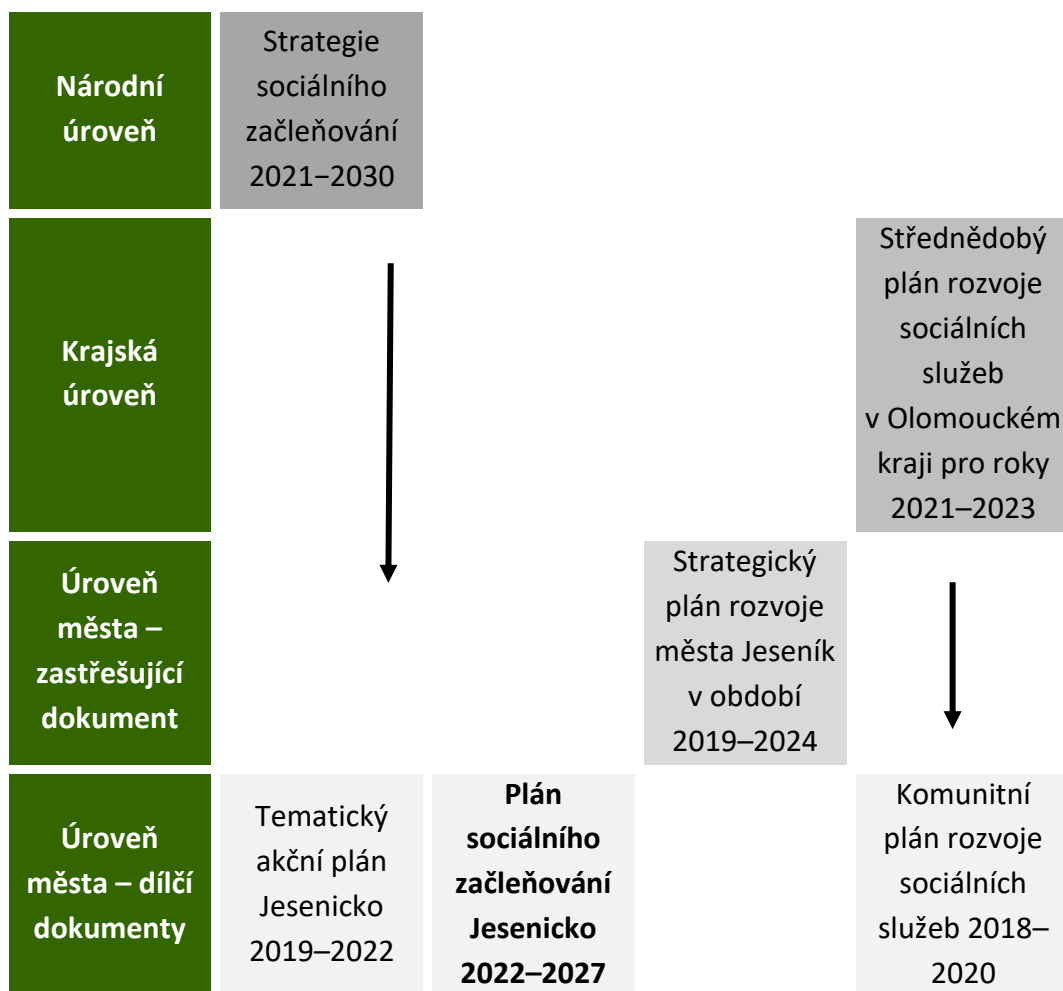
| | | | | |
|---|---|---|---|---|
| **Národní úroveň** | Strategie sociálního začleňování 2021–2030 | | | |
| **Krajská úroveň** | | | | Střednědobý plán rozvoje sociálních služeb v Olomouckém kraji pro roky 2021–2023 |
| **Úroveň města – zastřešující dokument** | | | Strategický plán rozvoje města Jeseník v období 2019–2024 | |
| **Úroveň města – dílčí dokumenty** | Tematický akční plán Jesenicko 2019–2022 | **Plán sociálního začleňování Jesenicko 2022–2027** | | Komunitní plán rozvoje sociálních služeb 2018–2020 |